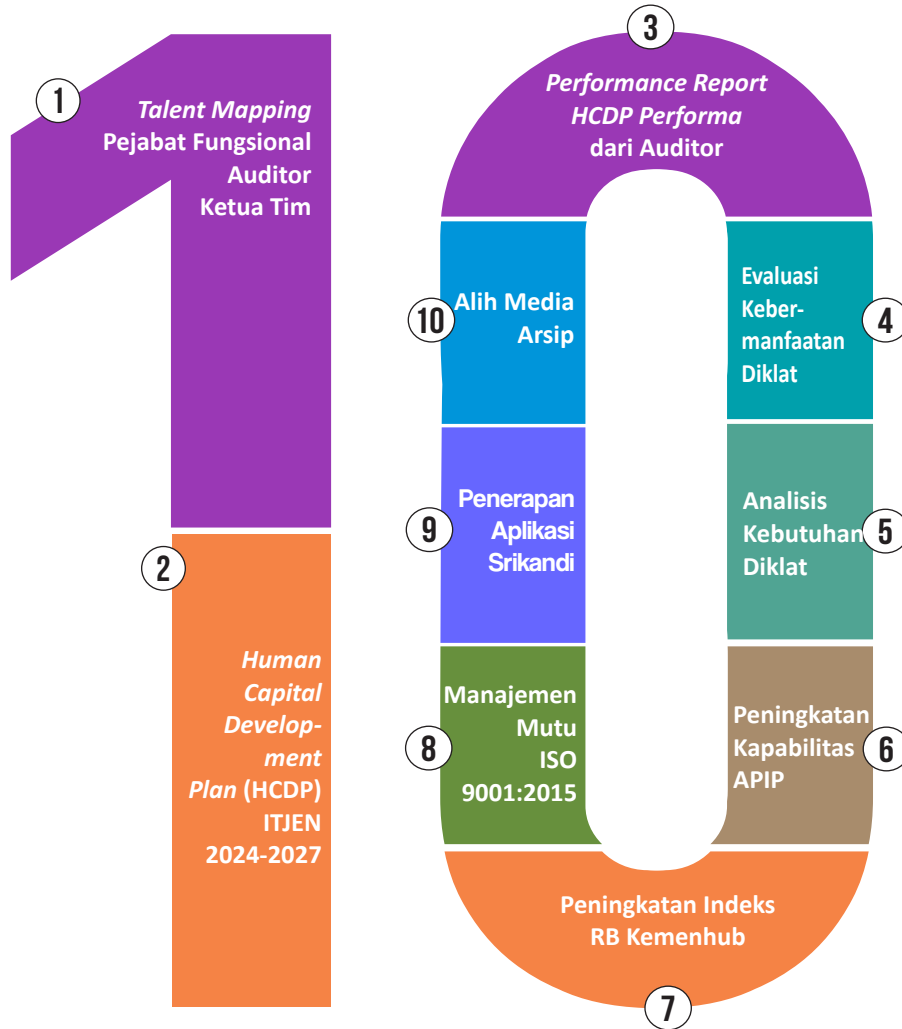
1
*Talent Mapping*
Pejabat Fungsional Auditor Ketua Tim

2
*Human Capital Development Plan* (HCDP) ITJEN 2024-2027

3
*Performance Report HCDP Performa*
dari Auditor

4
Evaluasi Kebermanfaatan Diklat

5
Analisis Kebutuhan Diklat

6
Peningkatan Kapabilitas APIP

7
Peningkatan Indeks RB Kemenhub

8
Manajemen Mutu ISO 9001:2015

9
Penerapan Aplikasi Srikandi

10
Alih Media Arsip